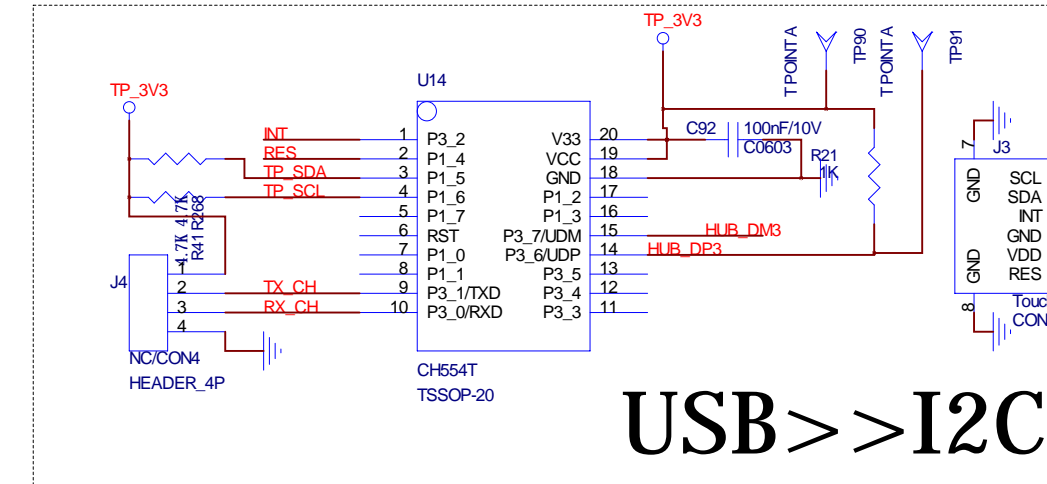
TP_3V3

TPOINT A
TP90
TPOINT A
TP91

TP_3V3

U14

INT 1 P3_2
RES 2 P1_4
TP_SDA 3 P1_5
TP_SCL 4 P1_6
5 P1_7
6 RST
7 P1_0
8 P1_1
TX_CH 9 P3_1/TXD
RX_CH 10 P3_0/RXD

V33 20
VCC 19
GND 18
P1_2 17
P1_3 16
P3_7/UDM 15
P3_6/UDP 14
P3_5 13
P3_4 12
P3_3 11

C92 100nF/10V
C0603
R21
1K

HUB_DM3
HUB_DP3

4.7K 4.7K
R41 R268

J4
1
2
3
4
NC/CON4
HEADER_4P

CH554T
TSSOP-20

7
J3
GND
SCL
SDA
INT
GND
VDD
GND
RES
8
Touc
CON

USB>>I2C